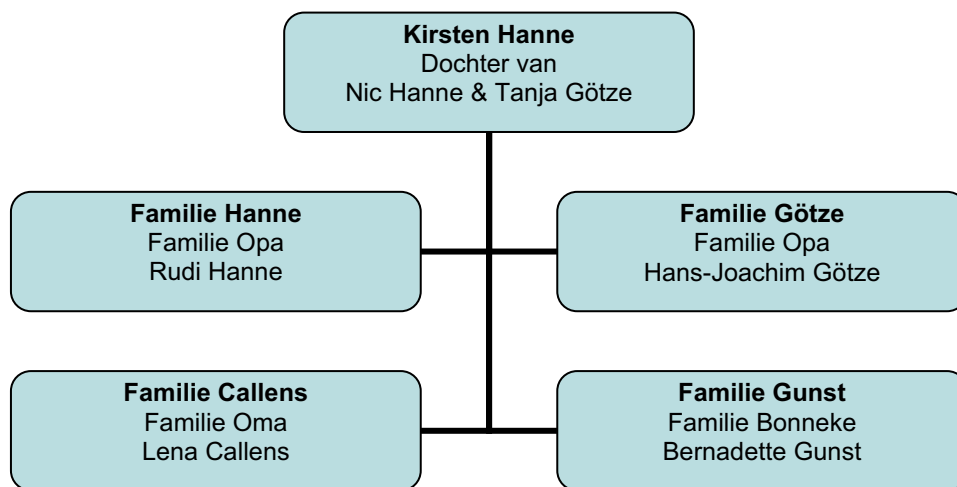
**Kirsten Hanne**
Dochter van
Nic Hanne & Tanja Götze

**Familie Hanne**
Familie Opa
Rudi Hanne

**Familie Götze**
Familie Opa
Hans-Joachim Götze

**Familie Callens**
Familie Oma
Lena Callens

**Familie Gunst**
Familie Bonneke
Bernadette Gunst